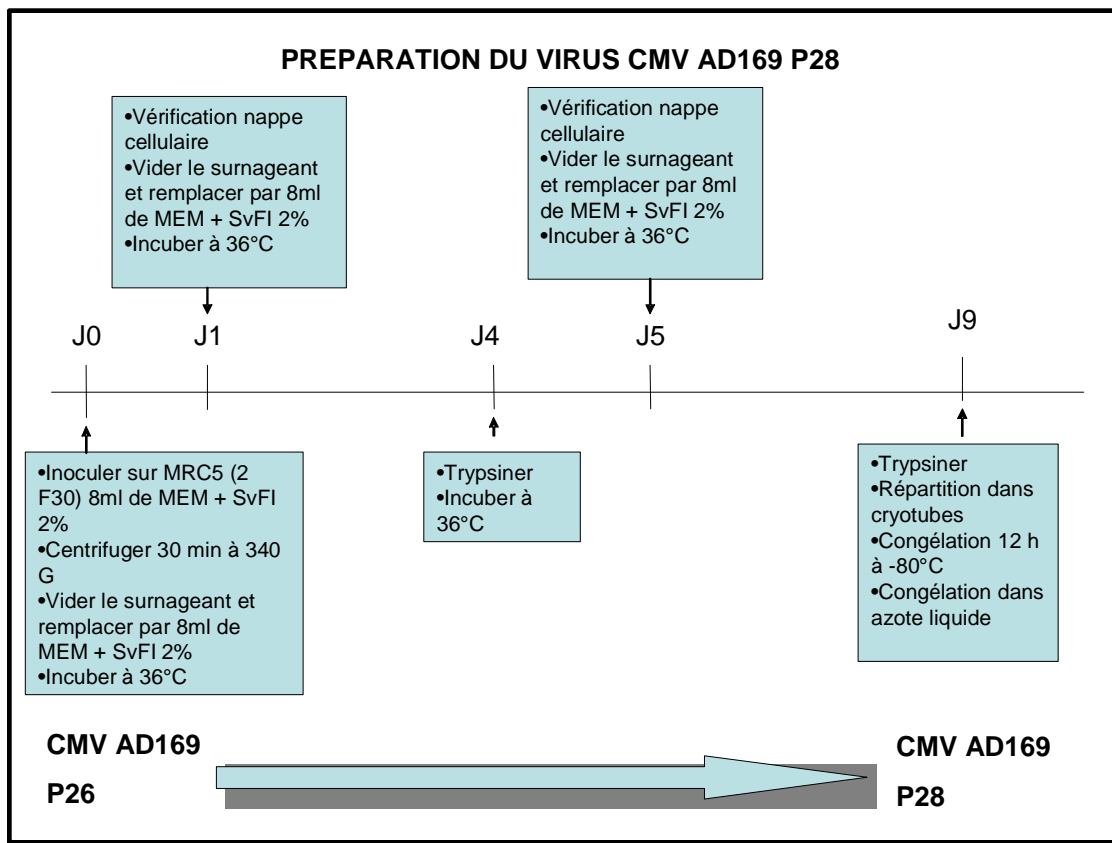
PREPARATION DU VIRUS CMV AD169 P28

•Vérification nappe cellulaire
•Vider le surnageant et remplacer par 8ml de MEM + SvFI 2%
•Incuber à 36°C

•Vérification nappe cellulaire
•Vider le surnageant et remplacer par 8ml de MEM + SvFI 2%
•Incuber à 36°C

J0

J1

J4

J5

J9

•Inoculer sur MRC5 (2 F30) 8ml de MEM + SvFI 2%
•Centrifuger 30 min à 340 G
•Vider le surnageant et remplacer par 8ml de MEM + SvFI 2%
•Incuber à 36°C

•Trypsiner
•Incuber à 36°C

•Trypsiner
•Répartition dans cryotubes
•Congélation 12 h à -80°C
•Congélation dans azote liquide

CMV AD169

P26

CMV AD169

P28